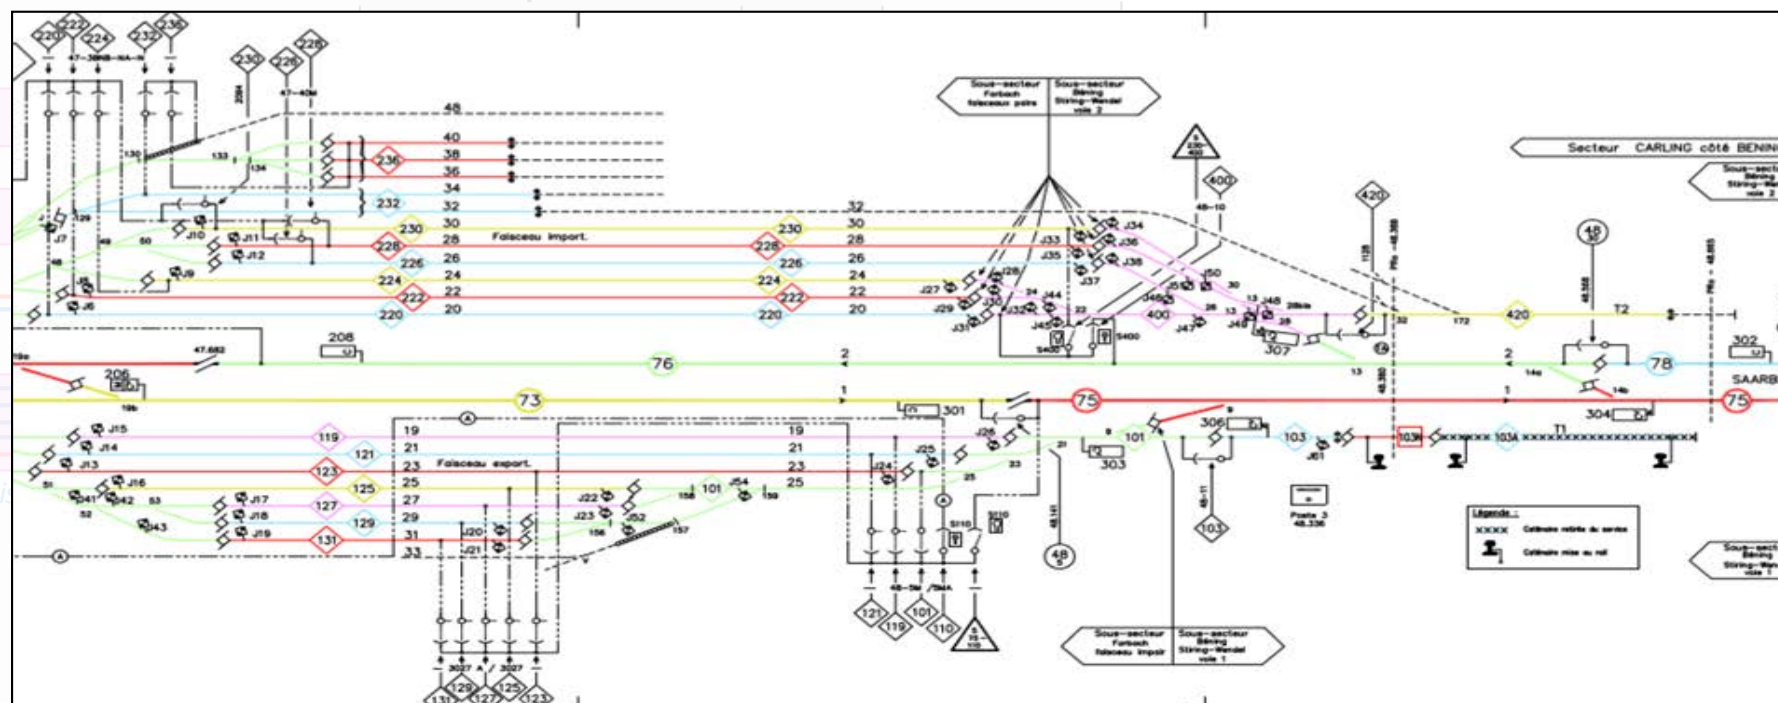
220 222 224 232 236 230 226 228

Sous-secteur Forbach faisceaux pairs | Sous-secteur Béning Stiring-Wendel voie 2

Secteur CARLING côté BENING

Sous-secteur Béning Stiring-Wendel voie 2

48
40
38
36
34
32
30
28
26
24
22
20

236
232
230
228
226
224
222
220

Faisceau import.

230
228
226
224
222
220

32
30
28
26
24
22
20

J7 J10 J11 J12 J9 J6 J8
J27 J29 J31 J30 J28 J32 J33 J35 J34 J36 J37 J38 J44 J45 J46 J47 J48 J49 J50

400 420 48 T2 302

208 206 76 2 73 1 301 75 78 75 304 SAARB

S400 S406 307

119 121 123 125 127 129 131

19 21 23 25 27 29 31 33

Faisceau export.

J15 J14 J13 J16 J17 J18 J19 J41 J42 J43 J20 J21 J22 J23 J52 J24 J25 J26 J54

101 306 103 103A 103B T1 303

19 21 23 25

S110

48 103

Poste 3

121 119 101 110

Sous-secteur Forbach faisceau impair | Sous-secteur Béning Stiring-Wendel voie 1

Légende :
XXXX Caténaire retirée du service
Caténaire mise au rail

Sous-secteur Béning Stiring-Wendel voie 1

131 129 127 125 123